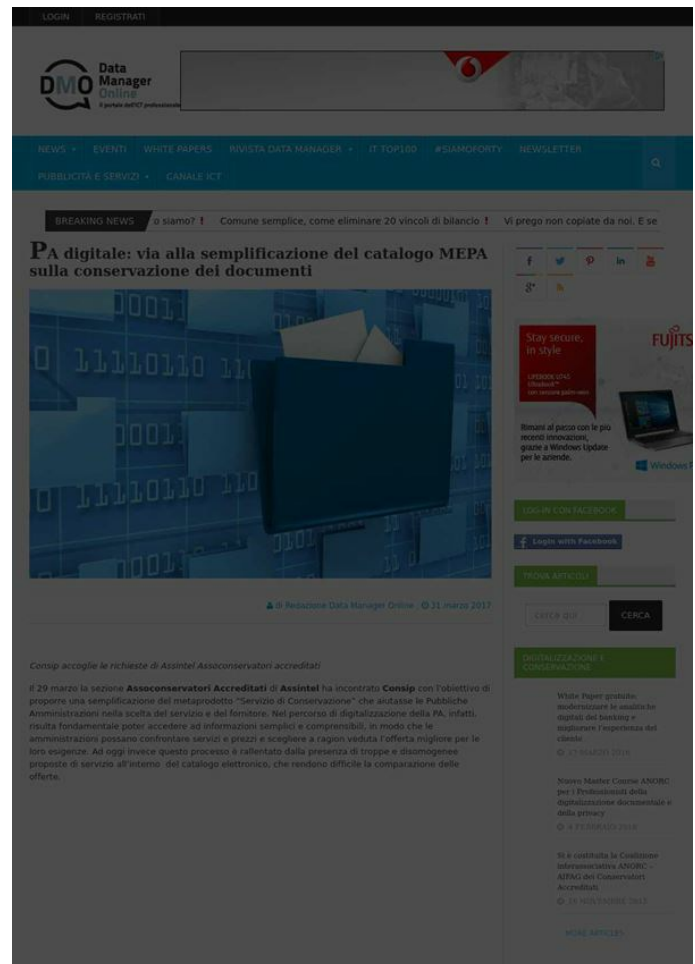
LOGIN REGISTRATI

DMO Data Manager Online
Il portale dell'ICT professionale

NEWS EVENTI WHITE PAPERS RIVISTA DATA MANAGER IT TOP100 #SIAMOFORTY NEWSLETTER
PUBBLICITÀ E SERVIZI CANALE ICT

BREAKING NEWS o siamo? ! Comune semplice, come eliminare 20 vincoli di bilancio ! Vi prego non copiate da noi. E se

PA digitale: via alla semplificazione del catalogo MEPA sulla conservazione dei documenti

di Redazione Data Manager Online 31 marzo 2017

Consip accoglie le richieste di Assintel Assoconservatori accreditati

Il 29 marzo la sezione Assoconservatori Accreditati di Assintel ha incontrato Consip con l'obiettivo di proporre una semplificazione del metaprodotto "Servizio di Conservazione" che aiutasse le Pubbliche Amministrazioni nella scelta del servizio e del fornitore. Nel percorso di digitalizzazione della PA, infatti, risulta fondamentale poter accedere ad informazioni semplici e comprensibili, in modo che le amministrazioni possano confrontare servizi e prezzi e scegliere a ragion veduta l'offerta migliore per le loro esigenze. Ad oggi invece questo processo è rallentato dalla presenza di troppe e disomogenee proposte di servizio all'interno del catalogo elettronico, che rendono difficile la comparazione delle offerte.

Stay secure, in style
FUJITSU
Rimani al passo con le più recenti innovazioni, grazie a Windows Update per le aziende.
Windows

LOG-IN CON FACEBOOK
Login with Facebook

TROVA ARTICOLI
Cerca qui CERCA

DIGITALIZZAZIONE E CONSERVAZIONE

White Paper gratuito: modernizzare le soluzioni digitali del banking e migliorare l'esperienza del cliente
27 MARZO 2018

Nuovo Master Course ANORC per i Professionisti della digitalizzazione documentale e della privacy
4 FEBBRAIO 2018

Si è costituita la Coalizione interassociativa ANORC – AIFAG dei Conservatori Accreditati
28 NOVEMBRE 2017

MORE ARTICLES